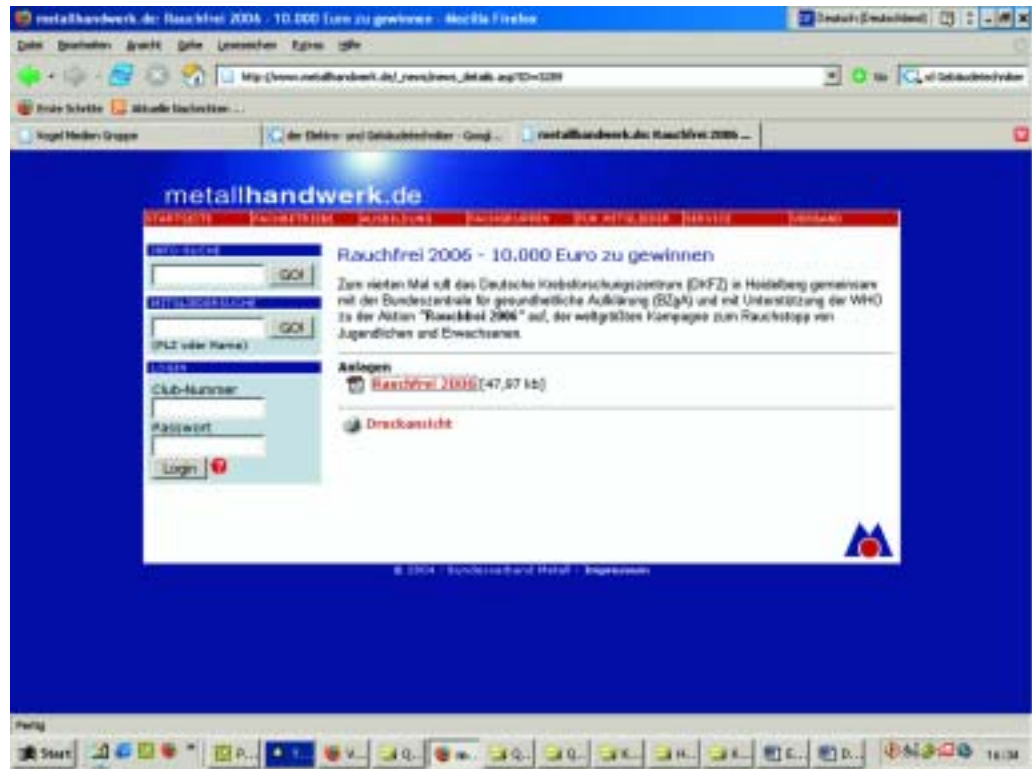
metallhandwerk.de: Rauchfrei 2006 - 10.000 Euro zu gewinnen - Mozilla Firefox

Deutsch (Deutschland)

Datei Bearbeiten Ansicht Gehe Lesezeichen Extras Hilfe

http://www.metallhandwerk.de/_news/news_detail.asp?ID=3289

Go

Erste Schritte Aktuelle Nachrichten

Vogel Medien Gruppe

der Elektro- und Gebäudetechniker - Goog...

metallhandwerk.de: Rauchfrei 2006 ...

metallhandwerk.de

STARTSEITE FACHBETRIEBE AUSBILDUNG FACHGRUPPEN FÜR MITGLIEDER SERVICE VERBAND

INFO-SUCHE

GO!

MITGLIEDERSUCHE

GO!

(PLZ oder Name)

LOGIN

Club-Nummer

Passwort

Login

Rauchfrei 2006 - 10.000 Euro zu gewinnen

Zum vierten Mal ruft das Deutsche Krebsforschungszentrum (DKFZ) in Heidelberg gemeinsam mit der Bundeszentrale für gesundheitliche Aufklärung (BZgA) und mit Unterstützung der WHO zu der Aktion "Rauchfrei 2006" auf, der weltgrößten Kampagne zum Rauchstopp von Jugendlichen und Erwachsenen.

Anlagen

Rauchfrei 2006 [47,97 kb]

Druckansicht

© 2004 · Bundesverband Metall · Impressum

Fertig

Start

16:34